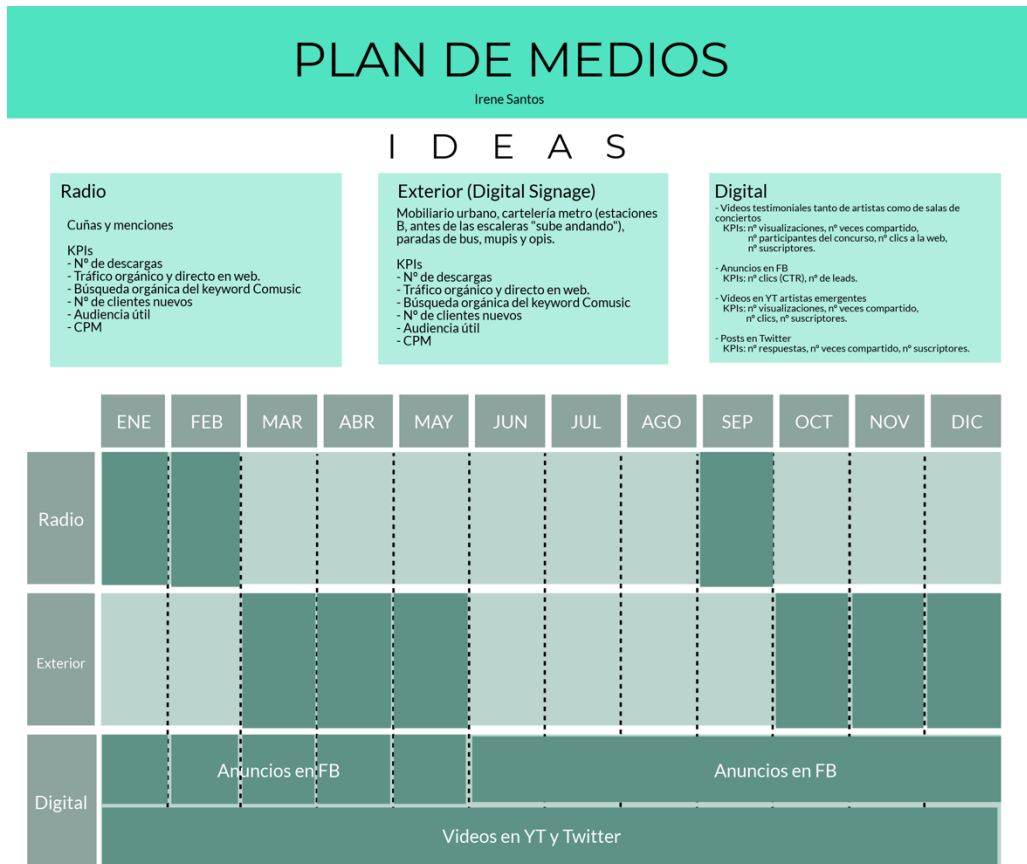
PLAN DE MEDIOS

Irene Santos

I D E A S

Radio

Cuñas y menciones

KPIs
- Nº de descargas
- Tráfico orgánico y directo en web.
- Búsqueda orgánica del keyword Comusic
- Nº de clientes nuevos
- Audiencia útil
- CPM

Exterior (Digital Signage)

Mobiliario urbano, cartelería metro (estaciones B, antes de las escaleras "sube andando"), paradas de bus, mupis y opis.

KPIs
- Nº de descargas
- Tráfico orgánico y directo en web.
- Búsqueda orgánica del keyword Comusic
- Nº de clientes nuevos
- Audiencia útil
- CPM

Digital

- Videos testimoniales tanto de artistas como de salas de conciertos
KPIs: nº visualizaciones, nº veces compartido, nº participantes del concurso, nº clics a la web, nº suscriptores.

- Anuncios en FB
KPIs: nº clics (CTR), nº de leads.

- Videos en YT artistas emergentes
KPIs: nº visualizaciones, nº veces compartido, nº clics, nº suscriptores.

- Posts en Twitter
KPIs: nº respuestas, nº veces compartido, nº suscriptores.

| | ENE | FEB | MAR | ABR | MAY | JUN | JUL | AGO | SEP | OCT | NOV | DIC |
|---|---|---|---|---|---|---|---|---|---|---|---|---|
| Radio | | | | | | | | | | | | |
| Exterior | | | | | | | | | | | | |
| Digital | Anuncios en FB | | | | | Anuncios en FB | | | | | | |
| | Videos en YT y Twitter | | | | | | | | | | | |